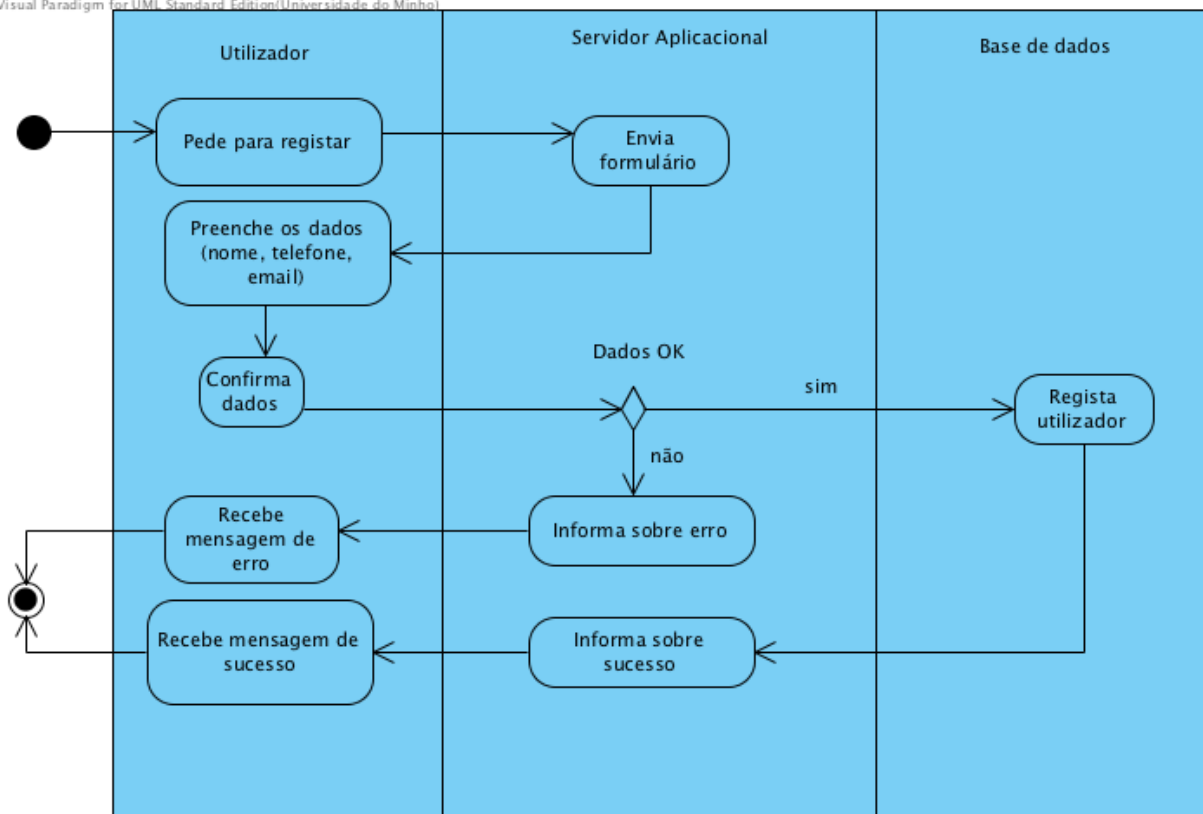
Visual Paradigm for UML Standard Edition(Universidade do Minho)

Utilizador

Servidor Aplicacional

Base de dados

Pede para registar

Envia formulário

Preenche os dados (nome, telefone, email)

Confirma dados

Dados OK

sim

Regista utilizador

não

Recebe mensagem de erro

Informa sobre erro

Recebe mensagem de sucesso

Informa sobre sucesso